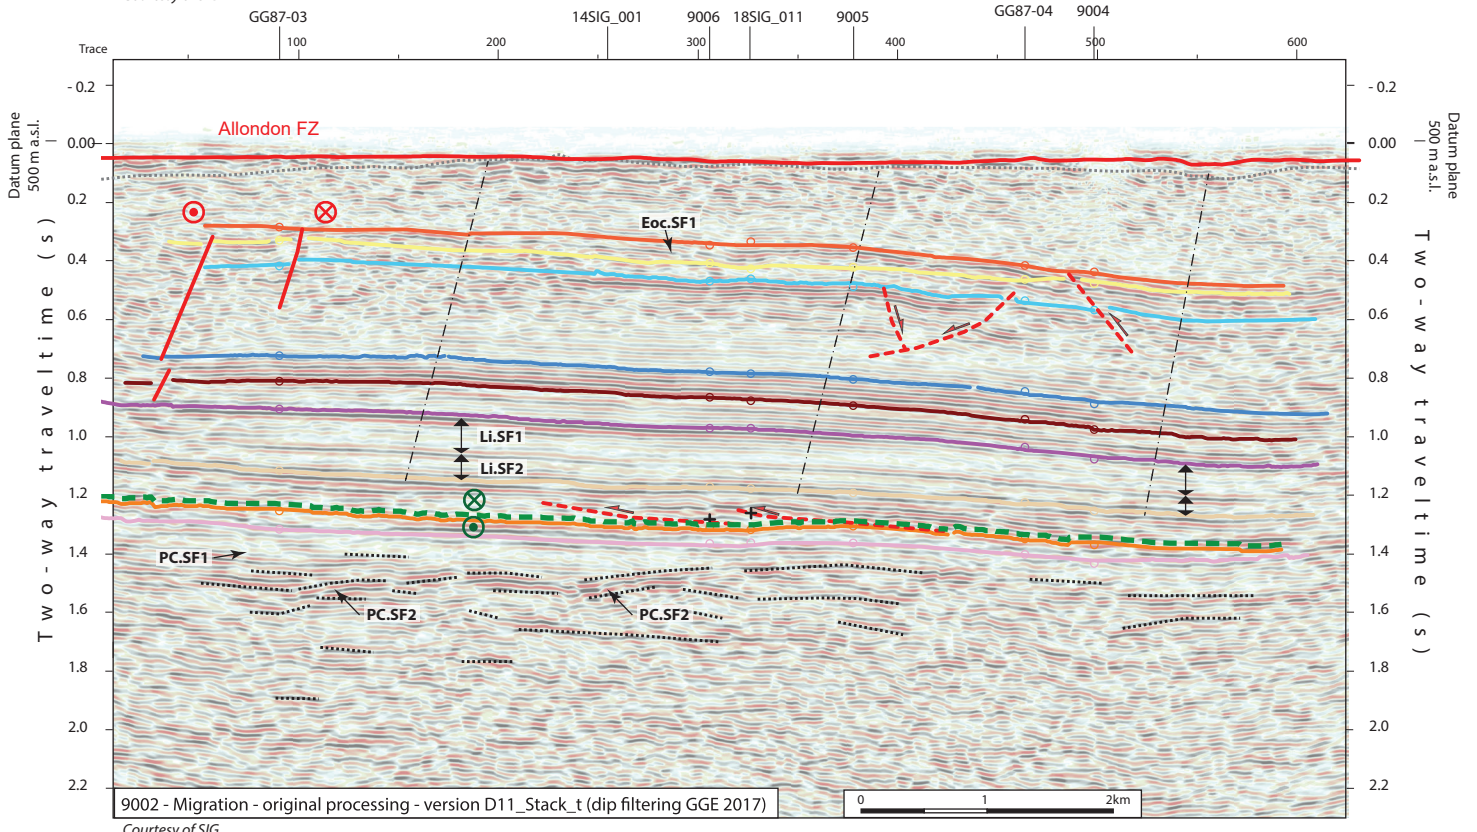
GG87-03 14SIG_001 9006 18SIG_011 9005 GG87-04 9004

Trace 100 200 300 400 500 600

Datum plane 500 m a.s.l.

- 0.2
0.00
0.2
0.4
0.6
0.8
1.0
1.2
1.4
1.6
1.8
2.0
2.2

Two-way traveltime (s)

Allondon FZ

Eoc.SF1

Li.SF1

Li.SF2

PC.SF1

PC.SF2

PC.SF2

- 0.2
0.00
0.2
0.4
0.6
0.8
1.0
1.2
1.4
1.6
1.8
2.0
2.2

Datum plane 500 m a.s.l.

Two-way traveltime (s)

9002 - Migration - original processing - version D11_Stack_t (dip filtering GGE 2017)

0 1 2km

Courtesy of SIG